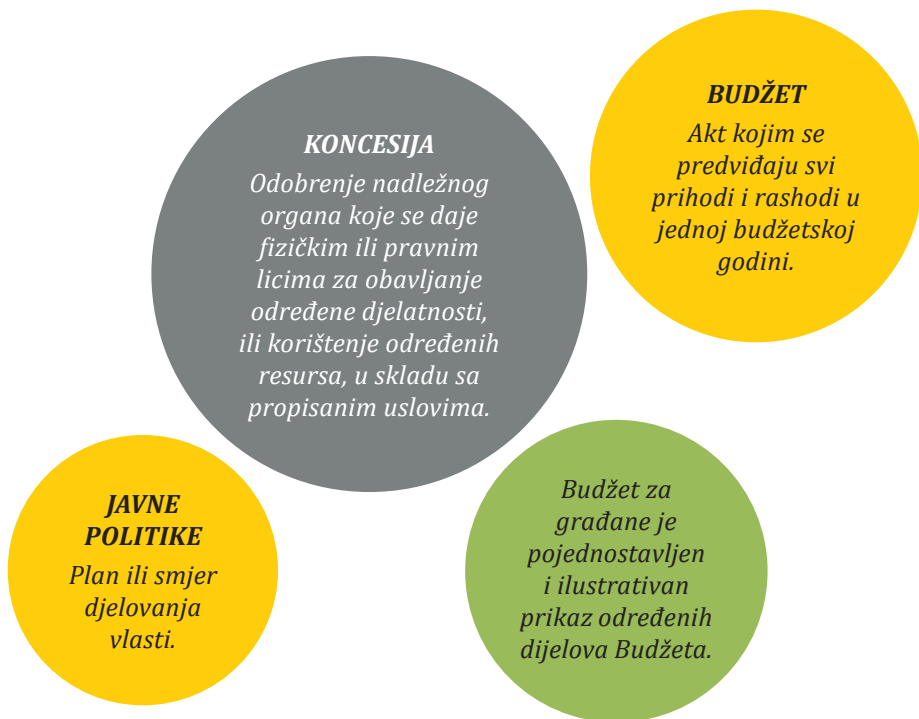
BUDŽET

Akt kojim se predviđaju svi prihodi i rashodi u jednoj budžetskoj godini.

KONCESIJA

Odobrenje nadležnog organa koje se daje fizičkim ili pravnim licima za obavljanje određene djelatnosti, ili korištenje određenih resursa, u skladu sa propisanim uslovima.

JAVNE POLITIKE

Plan ili smjer djelovanja vlasti.

Budžet za građane je pojednostavljen i ilustrativan prikaz određenih dijelova Budžeta.